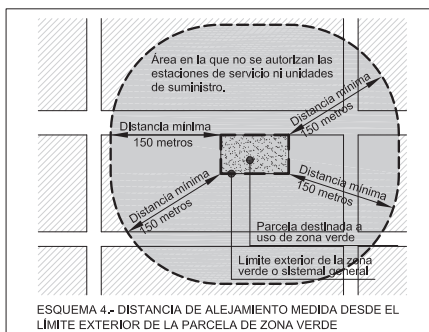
Área en la que no se autorizan las estaciones de servicio ni unidades de suministro.

Distancia mínima 150 metros

Distancia mínima 150 metros

Distancia mínima 150 metros

Distancia mínima 150 metros

Distancia mínima 150 metros

Parcela destinada a uso de zona verde

Límite exterior de la zona verde o sistemal general

ESQUEMA 4.- DISTANCIA DE ALEJAMIENTO MEDIDA DESDE EL LÍMITE EXTERIOR DE LA PARCELA DE ZONA VERDE